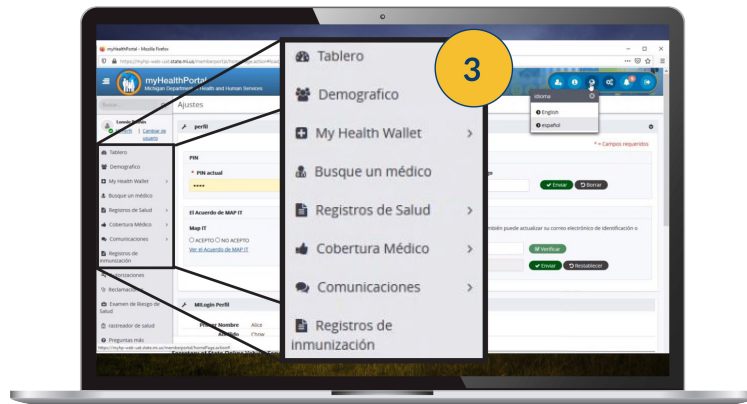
myHealthPortal - Mozilla Firefox

https://myhp-web-uat.state.mi.us/memberportal/

myHealthPortal
Michigan Department of Health and Human Services

Ajustes

perfil

Cambiar de usuario

Tablero
Demografico
My Health Wallet
Busque un médico
Registros de Salud
Cobertura Médico
Comunicaciones
Registros de inmunización
Autorizaciones
Reclamaciones
Examen de Riesgo de Salud
rastreador de salud
Preguntas más

PIN
* PIN actual
****

El Acuerdo de MAP IT
Map IT
ACEPTO NO ACEPTO
Ver el Acuerdo de MAP IT

MILogin Perfil
Primer Nombre Alice
Apellido Chow

* = Campos requeridos

Enviar Borrar
Verificar
Enviar Restablecer

Idioma
English
español

3

Tablero
Demografico
My Health Wallet
Busque un médico
Registros de Salud
Cobertura Médico
Comunicaciones
Registros de inmunización